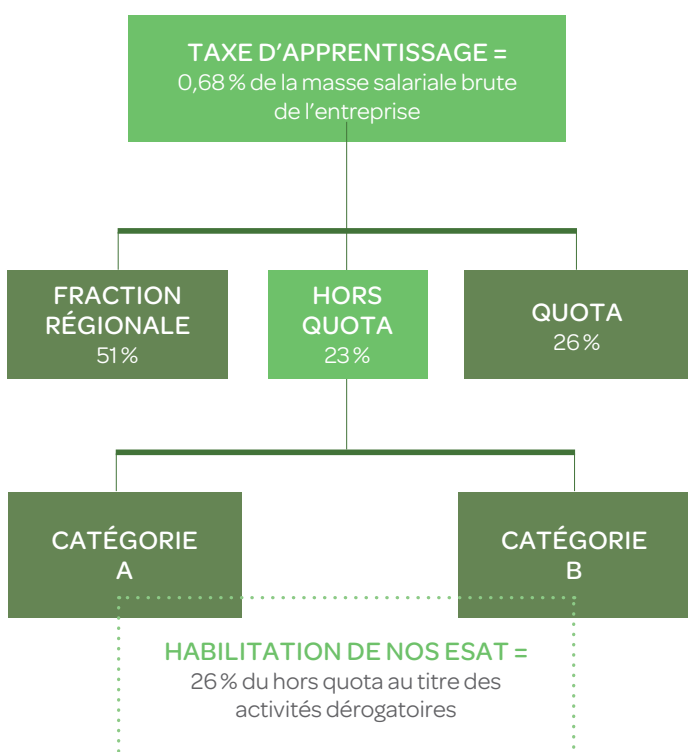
TAXE D'APPRENTISSAGE =
0,68 % de la masse salariale brute de l'entreprise

FRACTION RÉGIONALE
51 %

HORS QUOTA
23 %

QUOTA
26 %

CATÉGORIE A

CATÉGORIE B

HABILITATION DE NOS ESAT =
26 % du hors quota au titre des activités dérogatoires